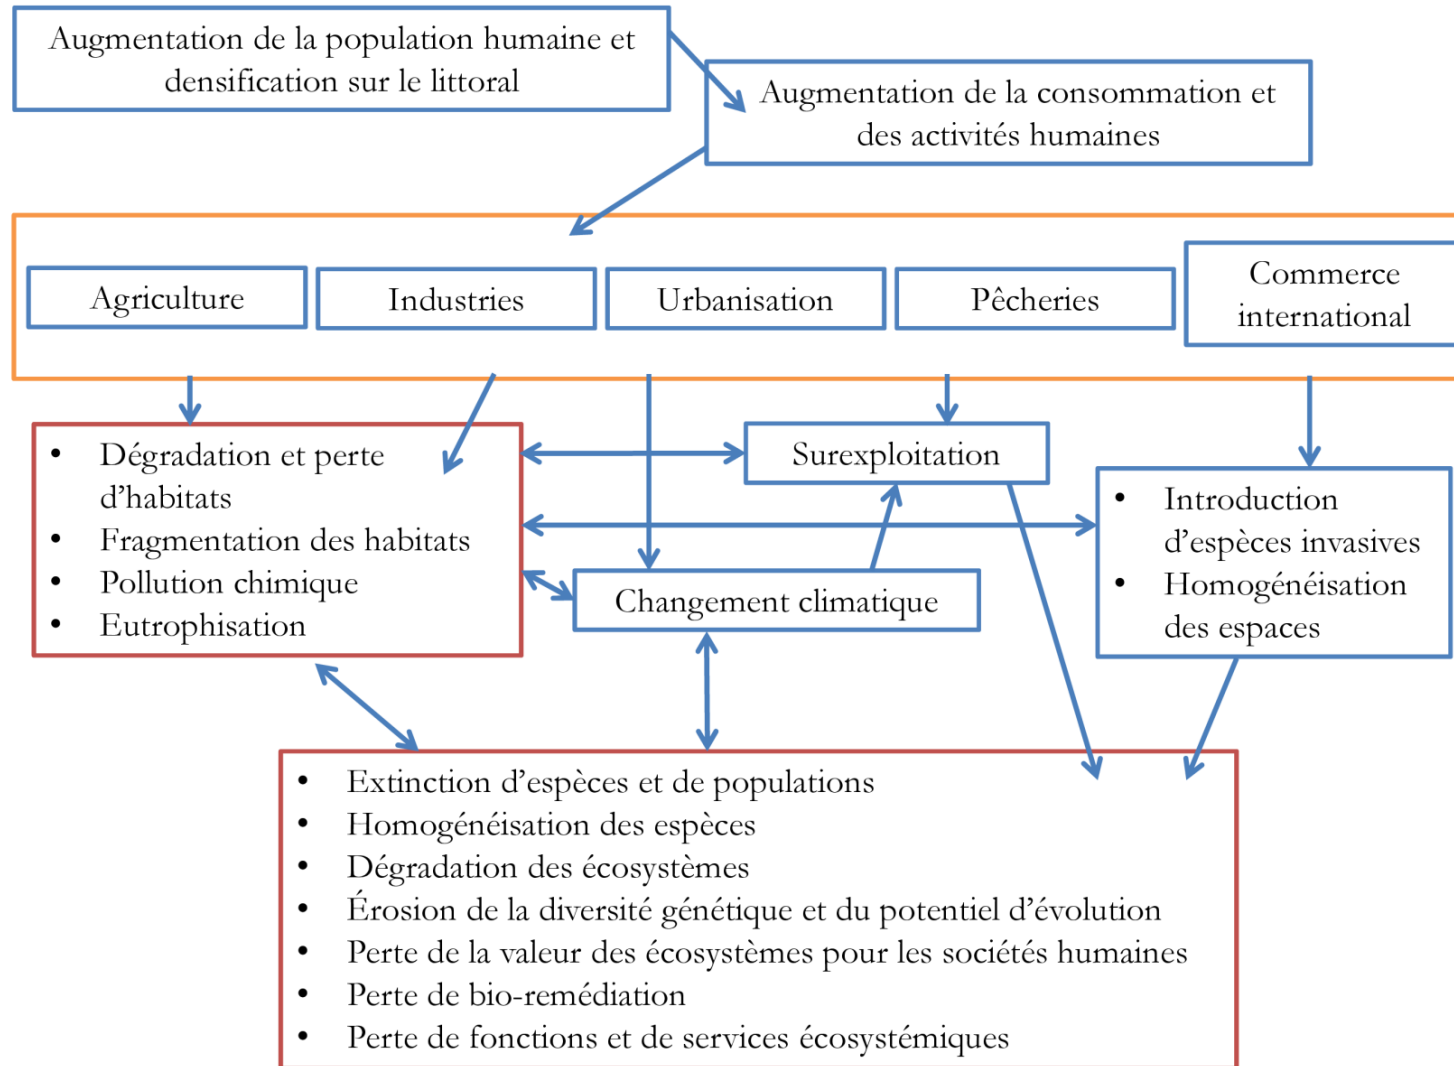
Augmentation de la population humaine et densification sur le littoral

Augmentation de la consommation et des activités humaines

Agriculture

Industries

Urbanisation

Pêcheries

Commerce international

- Dégradation et perte d'habitats
- Fragmentation des habitats
- Pollution chimique
- Eutrophisation

Surexploitation

Changement climatique

- Introduction d'espèces invasives
- Homogénéisation des espaces

- Extinction d'espèces et de populations
- Homogénéisation des espèces
- Dégradation des écosystèmes
- Érosion de la diversité génétique et du potentiel d'évolution
- Perte de la valeur des écosystèmes pour les sociétés humaines
- Perte de bio-remédiation
- Perte de fonctions et de services écosystémiques